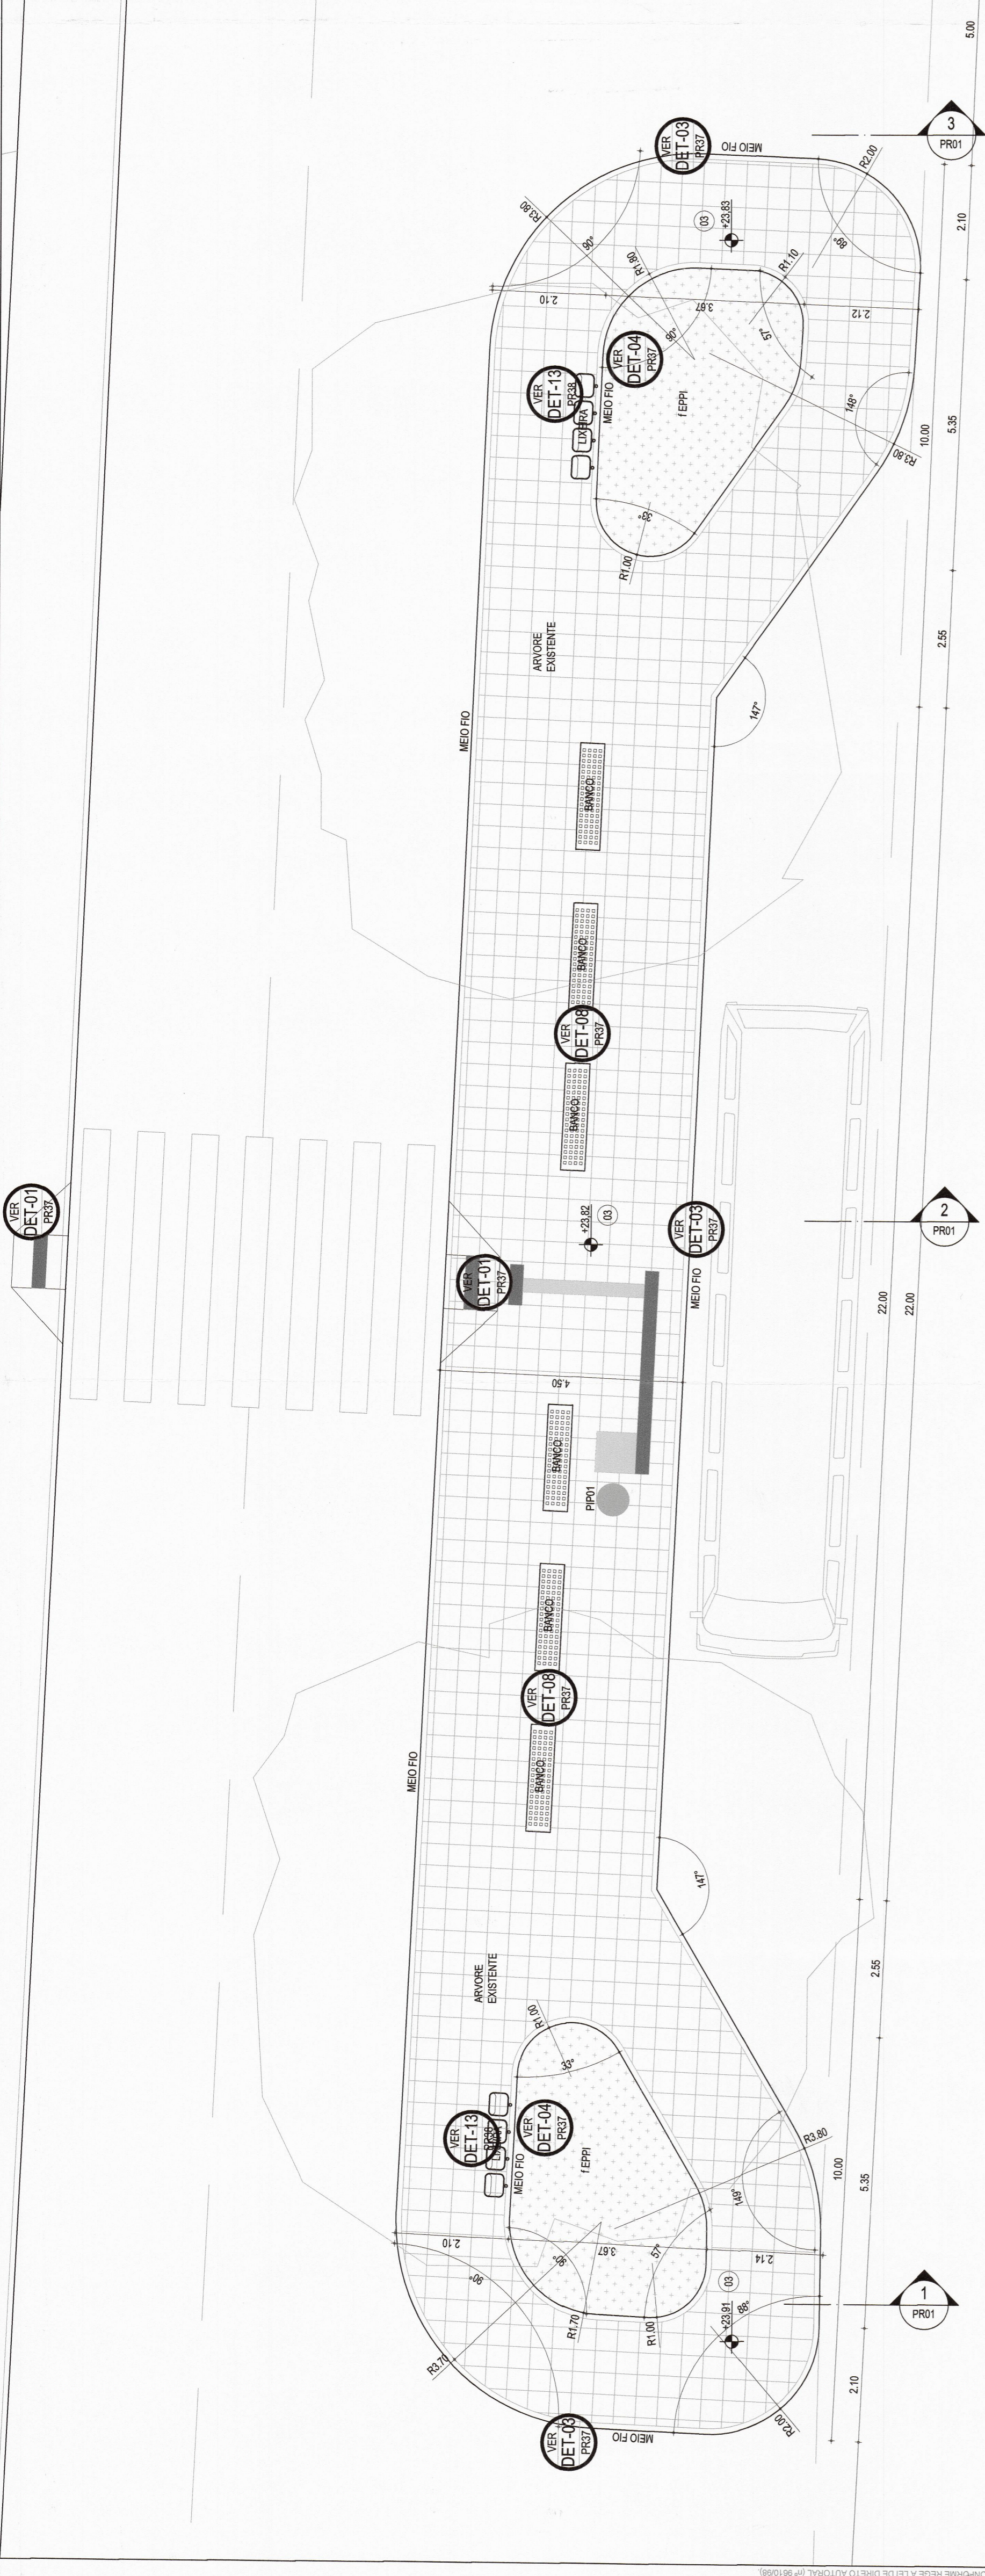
5.00
3
PR01
VER
DET-03
PR37
MEIO FIO
R2.00
R3.80
90°
03
+23.83
89°
2.10
R1.80
R1.10
2.10
3.67
2.12
90°
57°
VER
DET-13
PR38
VER
DET-04
PR37
MEIO FIO
LIXEIRA
f EPPI
148°
10.00
5.35
R3.80
33°
R1.00
ARVORE
EXISTENTE
2.55
147°
MEIO FIO
BANCO
BANCO
VER
DET-08
PR37
BANCO
VER
DET-01
PR37
+23.82
03
VER
DET-03
PR37
2
PR01
VER
DET-01
PR37
MEIO FIO
22.00
22.00
4.50
BANCO
PIP01
BANCO
VER
DET-08
PR37
MEIO FIO
BANCO
147°
ARVORE
EXISTENTE
2.55
R1.00
33°
VER
DET-13
PR38
VER
DET-04
PR37
MEIO FIO
f EPPI
R3.80
10.00
5.35
149°
2.10
90°
3.67
57°
2.14
90°
03
1
PR01
R1.70
R1.00
+23.91
88°
R3.70
2.10
VER
DET-03
PR37
MEIO FIO
R2.00
CONFORME REGE A LEI DE DIREITO AUTORAL (nº 9610/98)